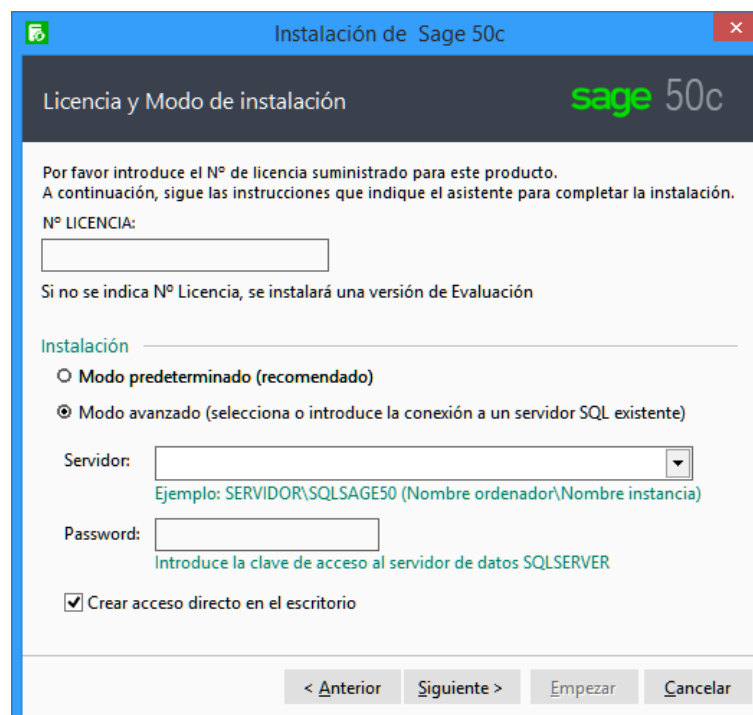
Instalación de Sage 50c

Licencia y Modo de instalación

sage 50c

Por favor introduce el Nº de licencia suministrado para este producto.
A continuación, sigue las instrucciones que indique el asistente para completar la instalación.

Nº LICENCIA:

Si no se indica Nº Licencia, se instalará una versión de Evaluación

Instalación

Modo predeterminado (recomendado)

Modo avanzado (selecciona o introduce la conexión a un servidor SQL existente)

Servidor:

Ejemplo: SERVIDOR\SQLSAGE50 (Nombre ordenador\Nombre instancia)

Password:

Introduce la clave de acceso al servidor de datos SQLSERVER

Crear acceso directo en el escritorio

< Anterior | Siguiente > | Empezar | Cancelar